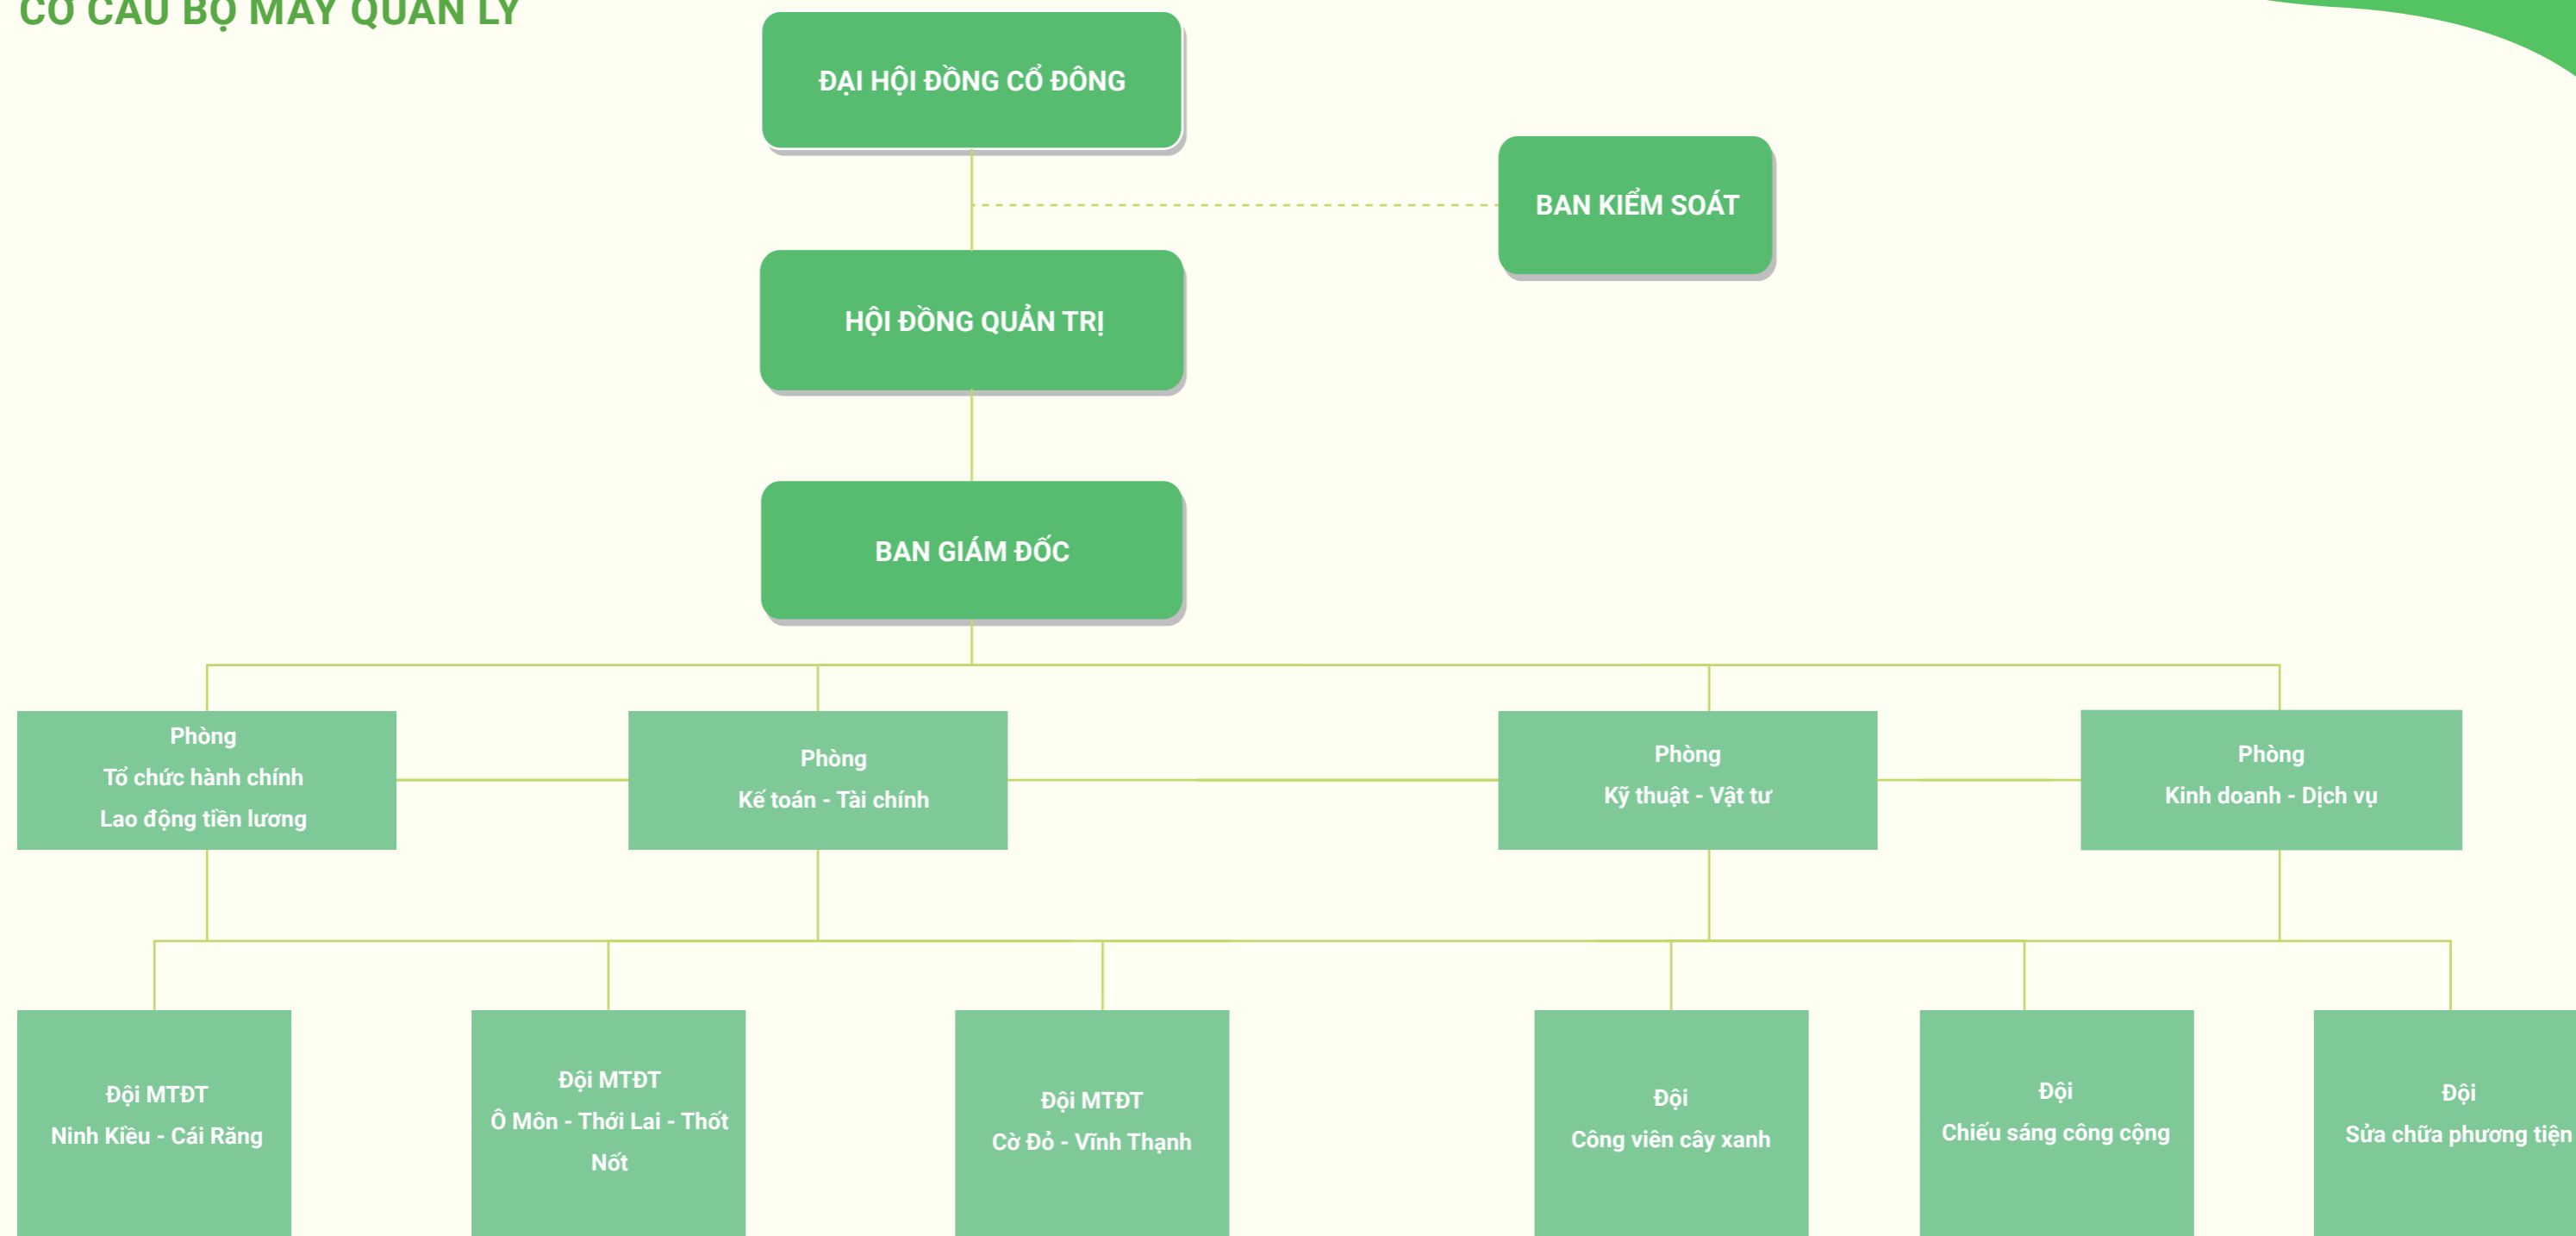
CƠ CẤU BỘ MÁY QUẢN LÝ

ĐẠI HỘI ĐỒNG CỔ ĐÔNG

BAN KIỂM SOÁT

HỘI ĐỒNG QUẢN TRỊ

BAN GIÁM ĐỐC

Phòng
Tổ chức hành chính
Lao động tiền lương

Phòng
Kế toán - Tài chính

Phòng
Kỹ thuật - Vật tư

Phòng
Kinh doanh - Dịch vụ

Đội MTĐT
Ninh Kiều - Cái Răng

Đội MTĐT
Ô Môn - Thới Lai - Thốt Nốt

Đội MTĐT
Cờ Đỏ - Vĩnh Thạnh

Đội
Công viên cây xanh

Đội
Chiếu sáng công cộng

Đội
Sửa chữa phương tiện